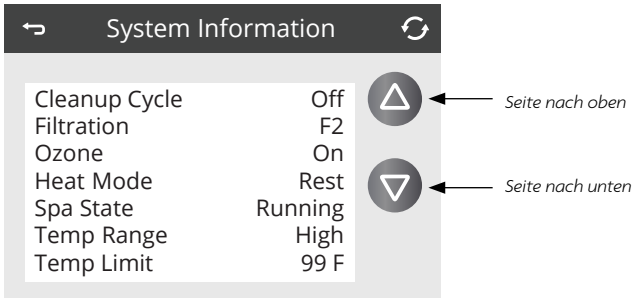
System Information

| | |
|---|---|
| Cleanup Cycle | Off |
| Filtration | F2 |
| Ozone | On |
| Heat Mode | Rest |
| Spa State | Running |
| Temp Range | High |
| Temp Limit | 99 F |

Seite nach oben

Seite nach unten